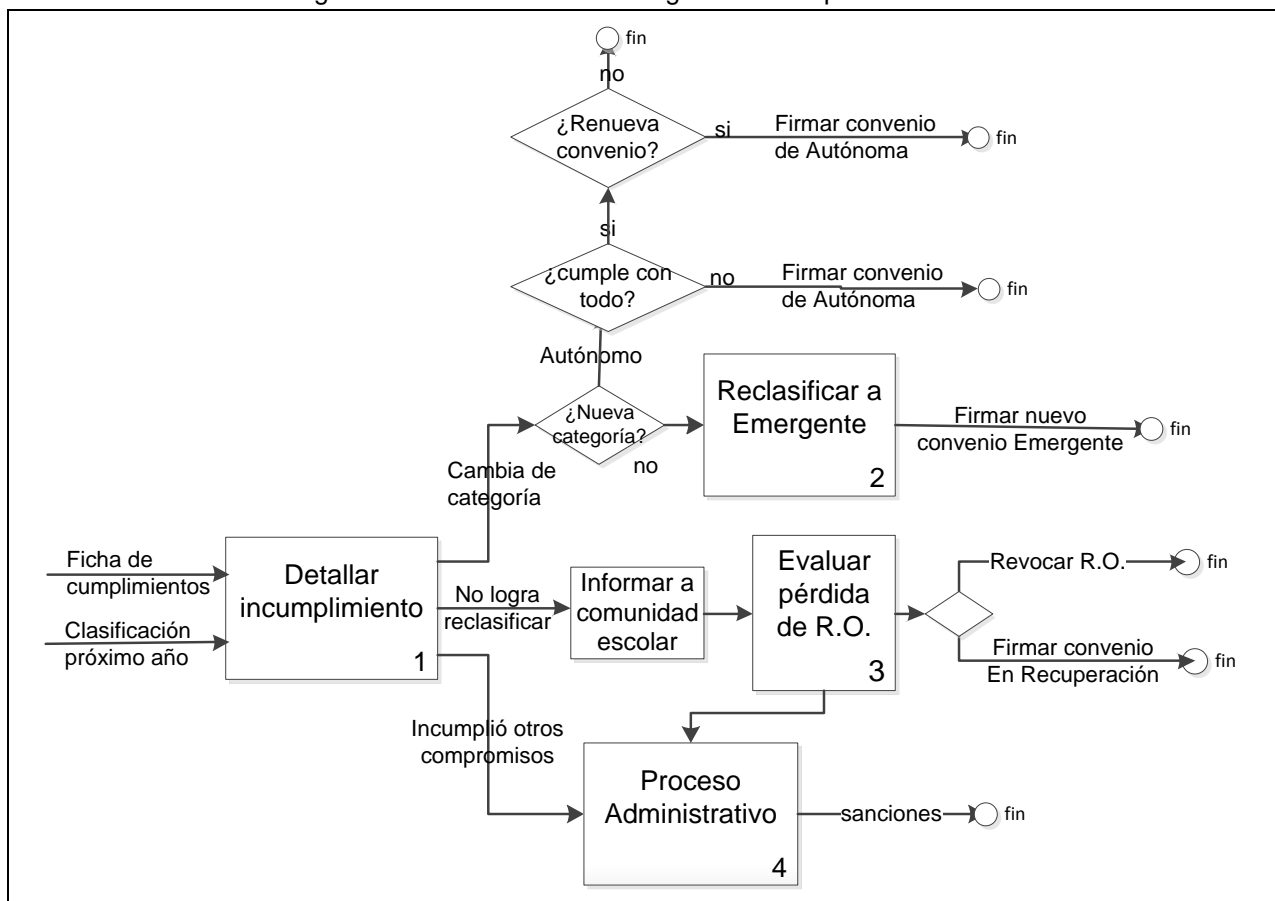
fin

no

¿Renueva convenio?

si

Firmar convenio de Autónoma

fin

si

¿cumple con todo?

no

Firmar convenio de Autónoma

fin

Autónomo

¿Nueva categoría?

no

Reclasificar a Emergente

2

Firmar nuevo convenio Emergente

fin

Cambia de categoría

Ficha de cumplimientos

Clasificación próximo año

Detallar incumplimiento

1

No logra reclasificar

Informar a comunidad escolar

Evaluar pérdida de R.O.

3

Revocar R.O.

fin

Firmar convenio En Recuperación

fin

Incumplió otros compromisos

Proceso Administrativo

4

sanciones

fin